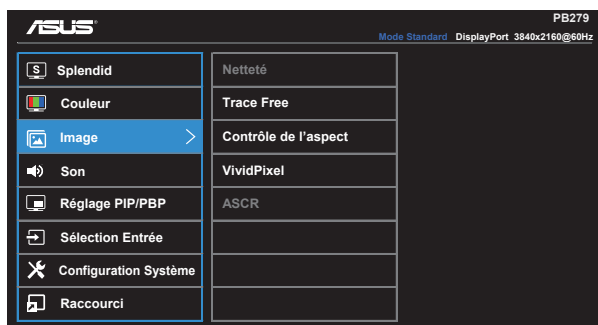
ASUS

PB279

Mode Standard DisplayPort 3840x2160@60Hz

Splendid
Couleur
Image
Son
Réglage PIP/PBP
Sélection Entrée
Configuration Système
Raccourci

Netteté
Trace Free
Contrôle de l'aspect
VividPixel
ASCR